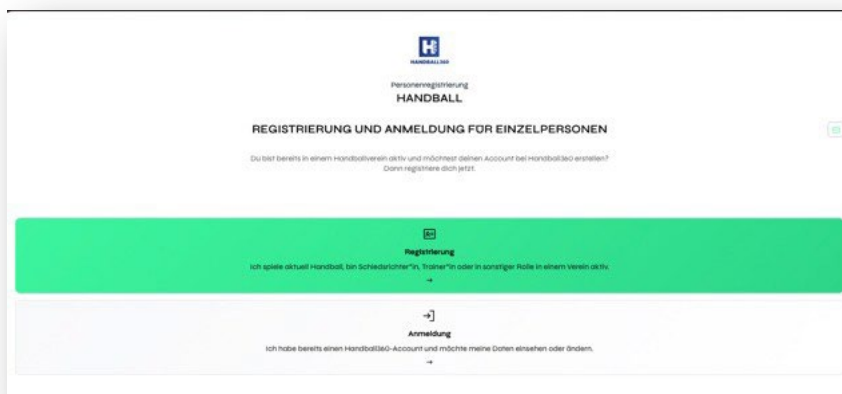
HANDBALL360

Personenregistrierung
HANDBALL

REGISTRIERUNG UND ANMELDUNG FÜR EINZELPERSONEN

Du bist bereits in einem Handballverein aktiv und möchtest deinen Account bei Handball360 erstellen? Dann registriere dich jetzt.

Registrierung
Ich spiele aktuell Handball, bin Schiedsrichter*in, Trainer*in oder in sonstiger Rolle in einem Verein aktiv.
→

Anmeldung
Ich habe bereits einen Handball360-Account und möchte meine Daten einsehen oder ändern.
→